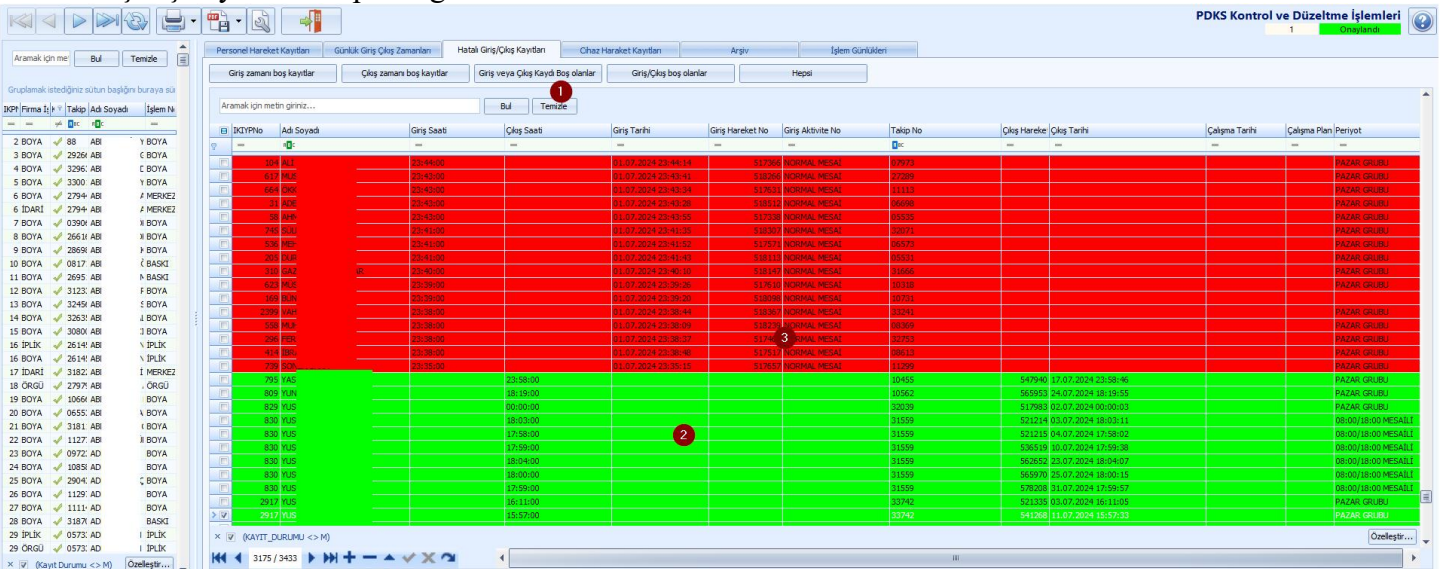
PDKS Kontrol ve Düzeltme İşlemleri
1 Onaylandı

Aramak için me | Bul | Temizle

Gruplamak istediğiniz sütun başlığını buraya sü

| IKPI | Firma | Takip | Adı Soyadı | İşlem N |
|---|---|---|---|---|
| 2 | BOYA | 88 | ABI | BOYA |
| 3 | BOYA | 2926 | ABI | BOYA |
| 4 | BOYA | 3296 | ABI | BOYA |
| 5 | BOYA | 3300 | ABI | BOYA |
| 6 | İDARİ | 2794 | ABI | MERKEZ |
| 6 | İDARİ | 2794 | ABI | MERKEZ |
| 7 | BOYA | 0390 | ABI | BOYA |
| 8 | BOYA | 2661 | ABI | BOYA |
| 9 | BOYA | 2869 | ABI | BOYA |
| 10 | BOYA | 0817 | ABI | BASKI |
| 11 | BOYA | 2695 | ABI | BASKI |
| 12 | BOYA | 3123 | ABI | BOYA |
| 13 | BOYA | 3245 | ABI | BOYA |
| 14 | BOYA | 3263 | ABI | BOYA |
| 15 | BOYA | 3080 | ABI | BOYA |
| 16 | İPLİK | 2614 | ABI | İPLİK |
| 16 | İPLİK | 2614 | ABI | İPLİK |
| 17 | İDARİ | 3182 | ABI | MERKEZ |
| 18 | ÖRGÜ | 2797 | ABI | ÖRGÜ |
| 19 | BOYA | 1066 | ABI | BOYA |
| 20 | BOYA | 0655 | ABI | BOYA |
| 21 | BOYA | 3181 | ABI | BOYA |
| 22 | BOYA | 1127 | ABI | BOYA |
| 23 | BOYA | 0972 | AD | BOYA |
| 24 | BOYA | 1085 | AD | BOYA |
| 25 | BOYA | 2904 | AD | BOYA |
| 26 | BOYA | 1129 | AD | BOYA |
| 27 | BOYA | 1111 | AD | BOYA |
| 28 | BOYA | 3187 | AD | BASKI |
| 29 | İPLİK | 0573 | AD | İPLİK |
| 29 | ÖRGÜ | 0573 | AD | İPLİK |

(Kayıt Durumu <> M) Özelleştir...

Personel Hareket Kayıtları | Günlük Giriş Çıkış Zamanları | Hatalı Giriş/Çıkış Kayıtları | Cihaz Hareket Kayıtları | Arşiv | İşlem Günlükleri

Giriş zamanı boş kayıtlar | Çıkış zamanı boş kayıtlar | Giriş veya Çıkış Kaydı Boş olanlar | Giriş/Çıkış boş olanlar | Hepsi

Aramak için metin giriniz... | Bul | Temizle
1

| IKIYPNo | Adı Soyadı | Giriş Saati | Çıkış Saati | Giriş Tarihi | Giriş Hareket No | Giriş Aktivite No | Takip No | Çıkış Hareke | Çıkış Tarihi | Çalışma Tarihi | Çalışma Plan | Periyot |
|---|---|---|---|---|---|---|---|---|---|---|---|---|
| 104 | ALİ | 23:44:00 | | 01.07.2024 23:44:14 | 517366 | NORMAL MESAİ | 07973 | | | | | PAZAR GRUBU |
| 617 | MUS | 23:43:00 | | 01.07.2024 23:43:41 | 518266 | NORMAL MESAİ | 27209 | | | | | PAZAR GRUBU |
| 664 | OKK | 23:43:00 | | 01.07.2024 23:43:34 | 517631 | NORMAL MESAİ | 11113 | | | | | PAZAR GRUBU |
| 31 | ADE | 23:43:00 | | 01.07.2024 23:43:28 | 518512 | NORMAL MESAİ | 06698 | | | | | PAZAR GRUBU |
| 58 | AHM | 23:43:00 | | 01.07.2024 23:43:55 | 517338 | NORMAL MESAİ | 05535 | | | | | PAZAR GRUBU |
| 745 | SÜL | 23:41:00 | | 01.07.2024 23:41:35 | 518307 | NORMAL MESAİ | 32071 | | | | | PAZAR GRUBU |
| 536 | MEH | 23:41:00 | | 01.07.2024 23:41:52 | 517571 | NORMAL MESAİ | 06573 | | | | | PAZAR GRUBU |
| 205 | DUR | 23:41:00 | | 01.07.2024 23:41:43 | 518113 | NORMAL MESAİ | 05531 | | | | | PAZAR GRUBU |
| 310 | GAZ | 23:40:00 | | 01.07.2024 23:40:10 | 518147 | NORMAL MESAİ | 31666 | | | | | PAZAR GRUBU |
| 623 | MUS | 23:39:00 | | 01.07.2024 23:39:26 | 517610 | NORMAL MESAİ | 10318 | | | | | PAZAR GRUBU |
| 169 | BÜN | 23:39:00 | | 01.07.2024 23:39:20 | 518098 | NORMAL MESAİ | 10731 | | | | | PAZAR GRUBU |
| 2399 | YAH | 23:38:00 | | 01.07.2024 23:38:44 | 518367 | NORMAL MESAİ | 33241 | | | | | PAZAR GRUBU |
| 558 | MUH | 23:38:00 | | 01.07.2024 23:38:09 | 518270 | NORMAL MESAİ | 08369 | | | | | PAZAR GRUBU |
| 296 | FER | 23:38:00 | | 01.07.2024 23:38:37 | 517460 | NORMAL MESAİ | 32753 | | | | | PAZAR GRUBU |
| 414 | İBR | 23:38:00 | | 01.07.2024 23:38:48 | 517517 | NORMAL MESAİ | 08613 | | | | | PAZAR GRUBU |
| 739 | SOF | 23:35:00 | | 01.07.2024 23:35:15 | 517657 | NORMAL MESAİ | 11399 | | | | | PAZAR GRUBU |
| 795 | YAS | | 23:58:00 | | | | 10455 | 547940 | 17.07.2024 23:58:46 | | | PAZAR GRUBU |
| 809 | YUN | | 18:19:00 | | | | 10562 | 565953 | 24.07.2024 18:19:55 | | | PAZAR GRUBU |
| 829 | YUS | | 00:00:00 | | | | 32039 | 517983 | 02.07.2024 00:00:03 | | | PAZAR GRUBU |
| 830 | YUS | | 18:03:00 | | | | 31559 | 521214 | 03.07.2024 18:03:11 | | | 08:00/18:00 MESAİLİ |
| 830 | YUS | | 17:58:00 | | | | 31559 | 521215 | 04.07.2024 17:58:02 | | | 08:00/18:00 MESAİLİ |
| 830 | YUS | | 17:59:00 | | | | 31559 | 536519 | 10.07.2024 17:59:38 | | | 08:00/18:00 MESAİLİ |
| 830 | YUS | | 18:04:00 | | | | 31559 | 562652 | 25.07.2024 18:04:07 | | | 08:00/18:00 MESAİLİ |
| 830 | YUS | | 18:00:00 | | | | 31559 | 565970 | 25.07.2024 18:00:15 | | | 08:00/18:00 MESAİLİ |
| 830 | YUS | | 17:59:00 | | | | 31559 | 578208 | 31.07.2024 17:59:57 | | | 08:00/18:00 MESAİLİ |
| 2917 | YUS | | 16:11:00 | | | | 33742 | 521335 | 03.07.2024 16:11:05 | | | PAZAR GRUBU |
| 2917 | YUS | | 15:57:00 | | | | 33742 | 541268 | 11.07.2024 15:57:33 | | | PAZAR GRUBU |

3
2

(KAYIT_DURUMU <> M) Özelleştir...

3175 / 3433